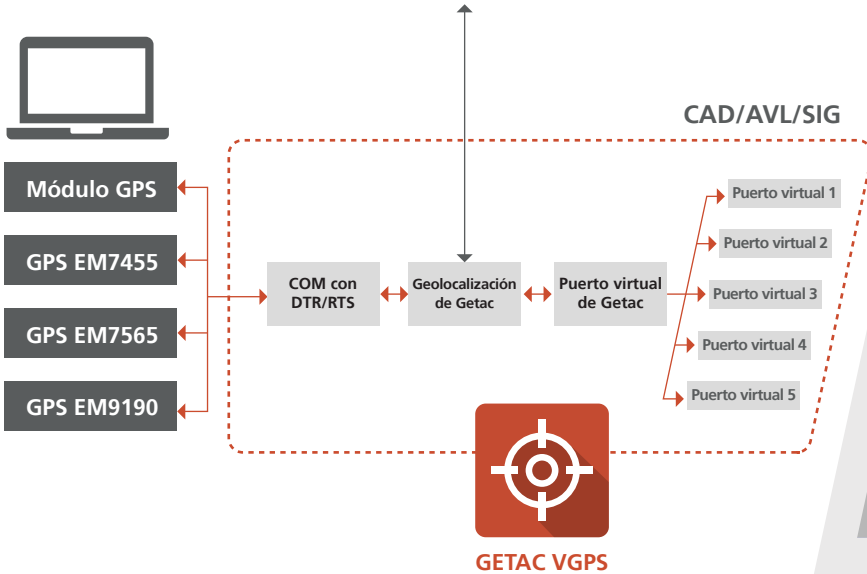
CAD/AVL/SIG

Módulo GPS

GPS EM7455

GPS EM7565

GPS EM9190

COM con DTR/RTS

Geolocalización de Getac

Puerto virtual de Getac

Puerto virtual 1

Puerto virtual 2

Puerto virtual 3

Puerto virtual 4

Puerto virtual 5

GETAC VGPS